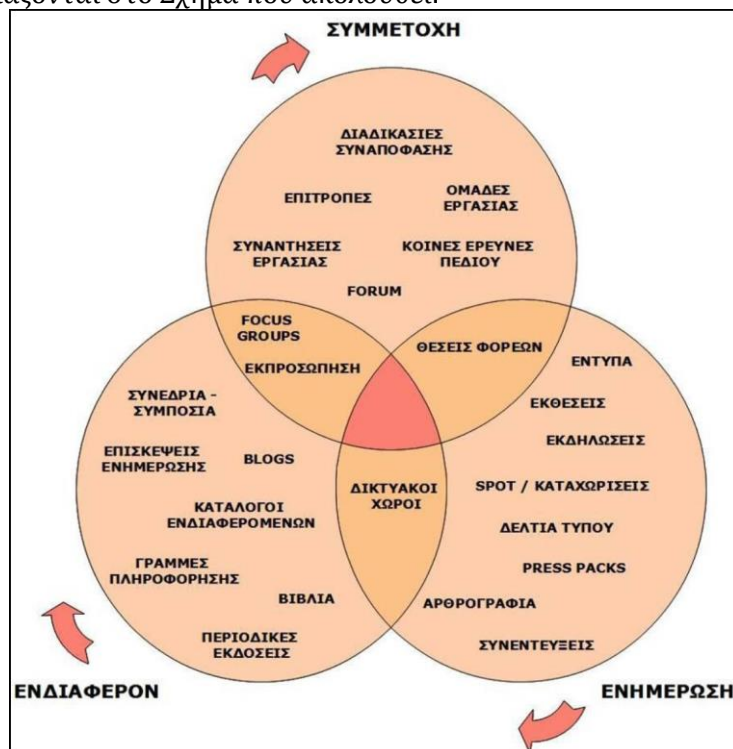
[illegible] στο Σχήμα που ακολουθεί.

ΣΥΜΜΕΤΟΧΗ

ΔΙΑΔΙΚΑΣΙΕΣ ΣΥΝΑΠΟΦΑΣΗΣ

ΕΠΙΤΡΟΠΕΣ

ΟΜΑΔΕΣ ΕΡΓΑΣΙΑΣ

ΣΥΝΑΝΤΗΣΕΙΣ ΕΡΓΑΣΙΑΣ

ΚΟΙΝΕΣ ΕΡΕΥΝΕΣ ΠΕΔΙΟΥ

FORUM

FOCUS GROUPS

ΕΚΠΡΟΣΩΠΗΣΗ

ΘΕΣΕΙΣ ΦΟΡΕΩΝ

ΕΝΤΥΠΑ

ΣΥΝΕΔΡΙΑ - ΣΥΜΠΟΣΙΑ

ΕΚΘΕΣΕΙΣ

ΕΚΔΗΛΩΣΕΙΣ

ΕΠΙΣΚΕΨΕΙΣ ΕΝΗΜΕΡΩΣΗΣ

BLOGS

ΔΙΚΤΥΑΚΟΙ ΧΩΡΟΙ

SPOT / ΚΑΤΑΧΩΡΙΣΕΙΣ

ΚΑΤΑΛΟΓΟΙ ΕΝΔΙΑΦΕΡΟΜΕΝΩΝ

ΔΕΛΤΙΑ ΤΥΠΟΥ

ΓΡΑΜΜΕΣ ΠΛΗΡΟΦΟΡΗΣΗΣ

PRESS PACKS

ΒΙΒΛΙΑ

ΑΡΘΡΟΓΡΑΦΙΑ

ΠΕΡΙΟΔΙΚΕΣ ΕΚΔΟΣΕΙΣ

ΣΥΝΕΝΤΕΥΞΕΙΣ

ΕΝΔΙΑΦΕΡΟΝ

ΕΝΗΜΕΡΩΣΗ